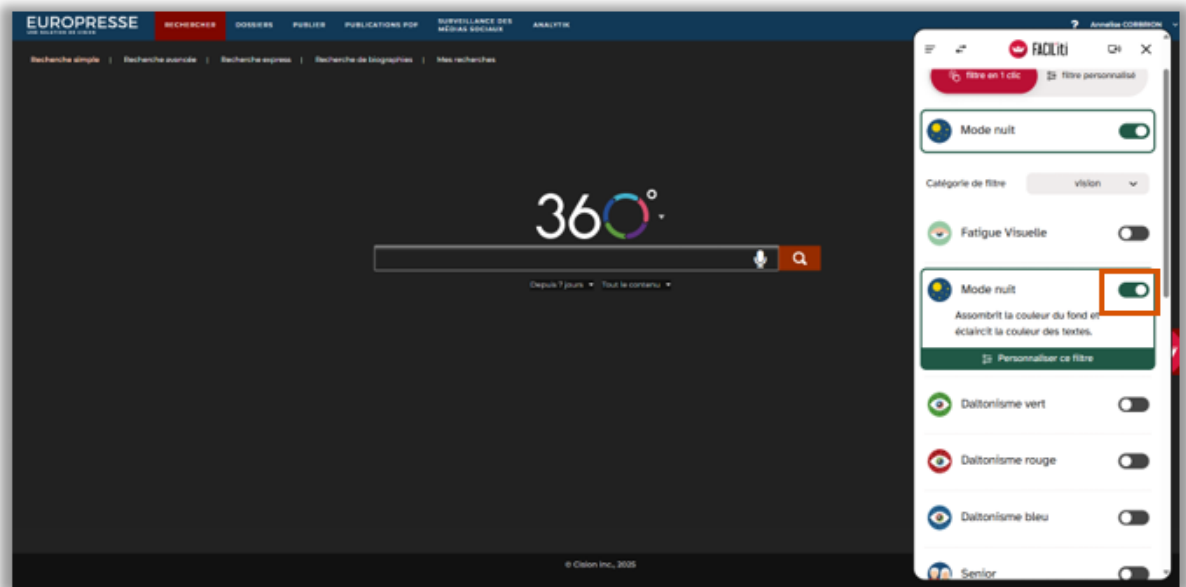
EUROPRESSE
UNE SOLUTION DE CISION
RECHERCHER DOSSIERS PUBLIER PUBLICATIONS PDF SURVEILLANCE DES MÉDIAS SOCIAUX ANALYTIK
? Annelise CORBRION

Recherche simple | Recherche avancée | Recherche express | Recherche de biographies | Mes recherches

360°

Depuis 7 jours ▾ Tout le contenu ▾

© Cision Inc., 2025

FACILiti
filtre en 1 clic
filtre personnalisé
Mode nuit
Catégorie de filtre
vision
Fatigue Visuelle
Mode nuit
Assombrit la couleur du fond et éclaircit la couleur des textes.
Personnaliser ce filtre
Daltonisme vert
Daltonisme rouge
Daltonisme bleu
Senior